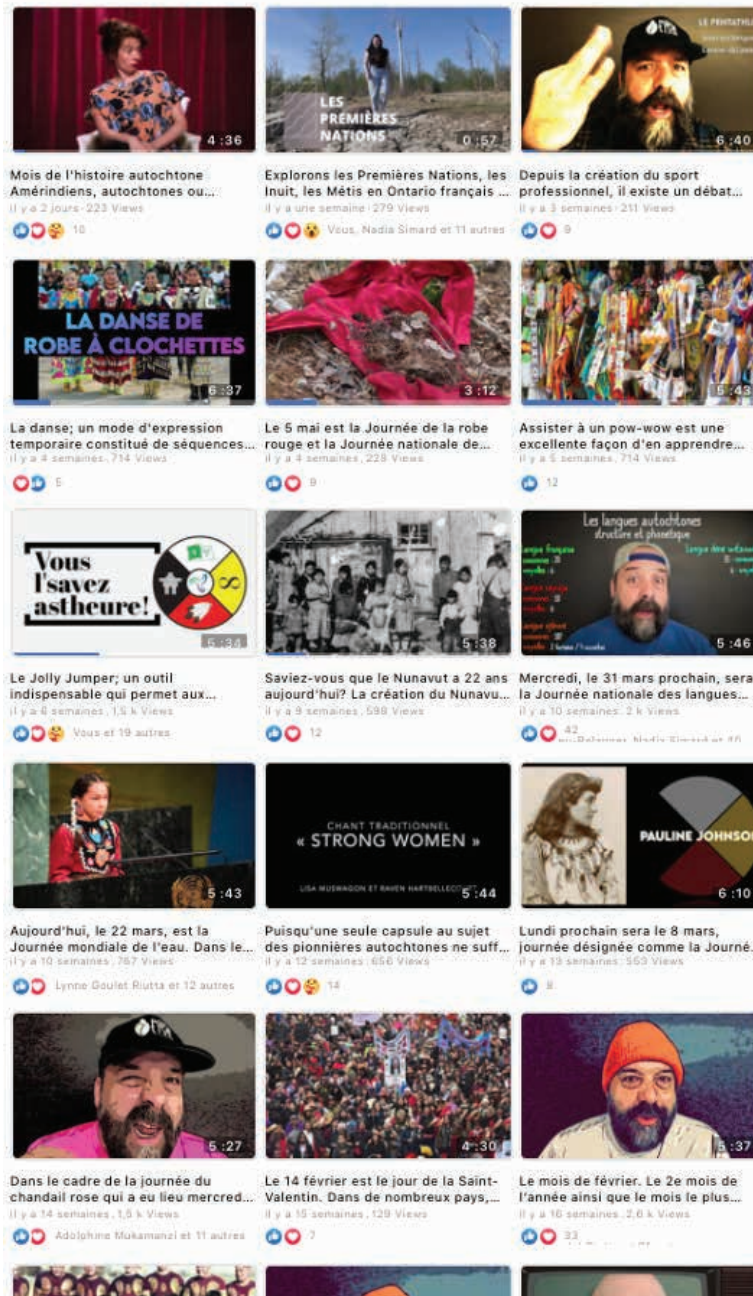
4:36

Mois de l'histoire autochtone Amérindiens, autochtones ou...
il y a 2 jours · 223 Views
10

LES PREMIÈRES NATIONS
0:57

Explorons les Premières Nations, les Inuit, les Métis en Ontario français ...
il y a une semaine · 279 Views
Vous, Nadia Simard et 11 autres

LE PRINTATHLON
6:40

Depuis la création du sport professionnel, il existe un débat...
il y a 3 semaines · 211 Views
9

LA DANSE DE ROBE À CLOCHETTES
6:37

La danse; un mode d'expression temporaire constitué de séquences...
il y a 4 semaines · 714 Views
5

3:12

Le 5 mai est la Journée de la robe rouge et la Journée nationale de...
il y a 4 semaines · 228 Views
9

5:43

Assister à un pow-wow est une excellente façon d'en apprendre...
il y a 5 semaines · 714 Views
12

Vous l'savez astheure!
5:34

Le Jolly Jumper; un outil indispensable qui permet aux...
il y a 6 semaines · 1,5 k Views
Vous et 19 autres

5:38

Saviez-vous que le Nunavut a 22 ans aujourd'hui? La création du Nunavu...
il y a 9 semaines · 598 Views
12

Les langues autochtones structure et phonétique
5:46

Mercredi, le 31 mars prochain, sera la Journée nationale des langues...
il y a 10 semaines · 2 k Views
42 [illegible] Nadia Simard et 40

5:43

Aujourd'hui, le 22 mars, est la Journée mondiale de l'eau. Dans le...
il y a 10 semaines · 767 Views
Lynne Goulet Riutta et 12 autres

CHANT TRADITIONNEL « STRONG WOMEN »
LISA MUSWAGON ET RAVEN HARTBELLECOURT
5:44

Puisqu'une seule capsule au sujet des pionnières autochtones ne suff...
il y a 12 semaines · 656 Views
14

PAULINE JOHNSON
6:10

Lundi prochain sera le 8 mars, journée désignée comme la Journé...
il y a 13 semaines · 563 Views
8

5:27

Dans le cadre de la journée du chandail rose qui a eu lieu mercred...
il y a 14 semaines · 1,5 k Views
Adolphine Mukamanzi et 11 autres

4:30

Le 14 février est le jour de la Saint-Valentin. Dans de nombreux pays,...
il y a 15 semaines · 129 Views
7

5:37

Le mois de février. Le 2e mois de l'année ainsi que le mois le plus...
il y a 16 semaines · 2,6 k Views
33